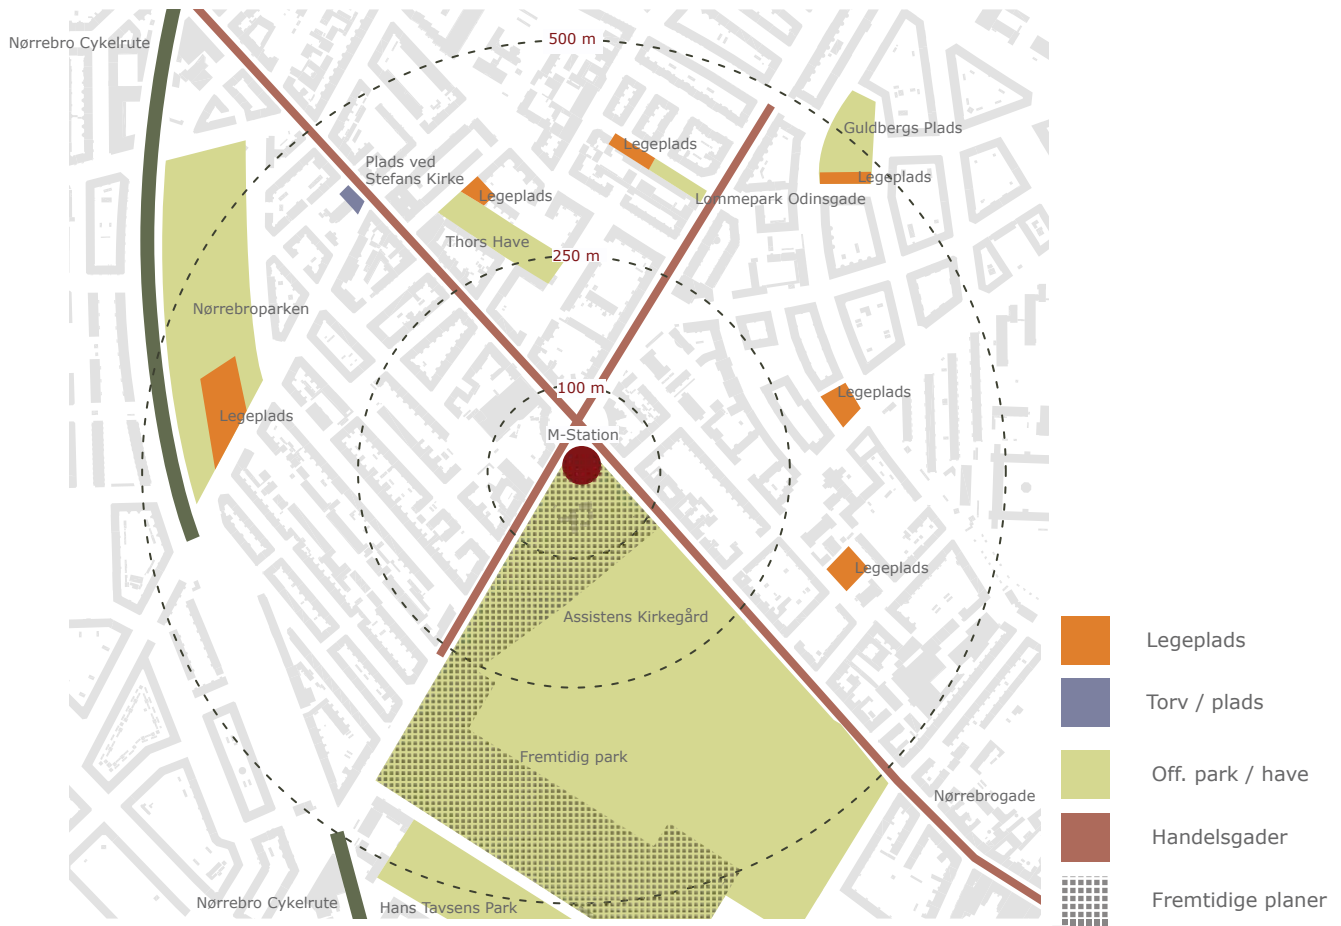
Nørrebro Cykelrute

500 m

Plads ved Stefans Kirke

Legeplads

Legeplads

Guldbergs Plads

Legeplads

Lommepark Odinsgade

Thors Have

250 m

Nørrebroparken

Legeplads

100 m

M-Station

Legeplads

Legeplads

Assistens Kirkegård

Fremtidig park

Nørrebrogade

Nørrebro Cykelrute

Hans Tavsens Park

Legeplads

Torv / plads

Off. park / have

Handelsgader

Fremtidige planer